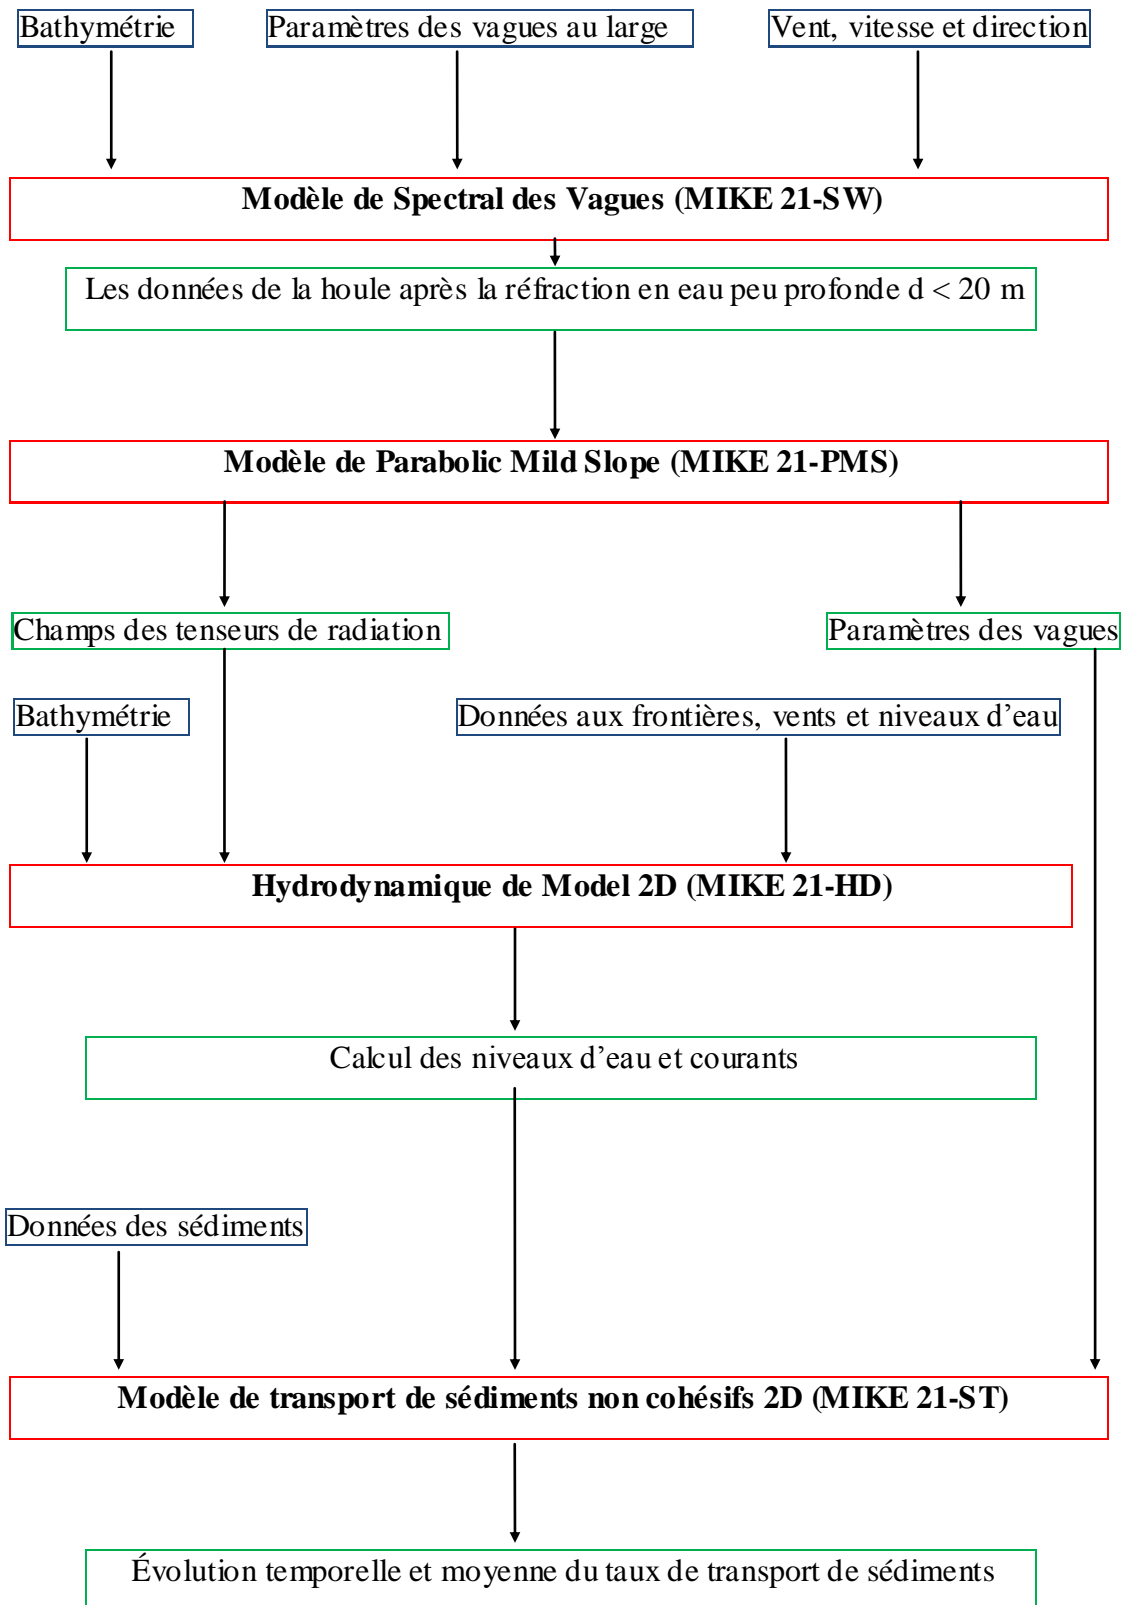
Bathymétrie

Paramètres des vagues au large

Vent, vitesse et direction

**Modèle de Spectral des Vagues (MIKE 21-SW)**

Les données de la houle après la réfraction en eau peu profonde d < 20 m

**Modèle de Parabolic Mild Slope (MIKE 21-PMS)**

Champs des tenseurs de radiation

Paramètres des vagues

Bathymétrie

Données aux frontières, vents et niveaux d’eau

**Hydrodynamique de Model 2D (MIKE 21-HD)**

Calcul des niveaux d’eau et courants

Données des sédiments

**Modèle de transport de sédiments non cohésifs 2D (MIKE 21-ST)**

Évolution temporelle et moyenne du taux de transport de sédiments